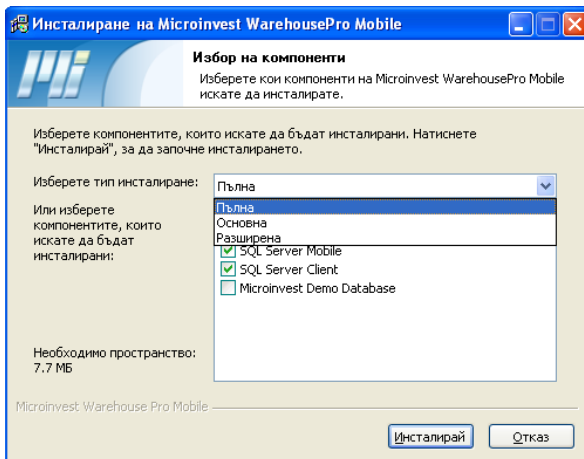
Инсталиране на Microinvest WarehousePro Mobile

Избор на компоненти

Изберете кои компоненти на Microinvest WarehousePro Mobile искате да инсталирате.

Изберете компонентите, които искате да бъдат инсталирани. Натиснете "Инсталирай", за да започне инсталирането.

Изберете тип инсталиране:

Пълна

Пълна
Основна
Разширена

Или изберете компонентите, които искате да бъдат инсталирани:

SQL Server Mobile
SQL Server Client
Microinvest Demo Database

Необходимо пространство: 7.7 МБ

Microinvest Warehouse Pro Mobile

Инсталирай

Отказ